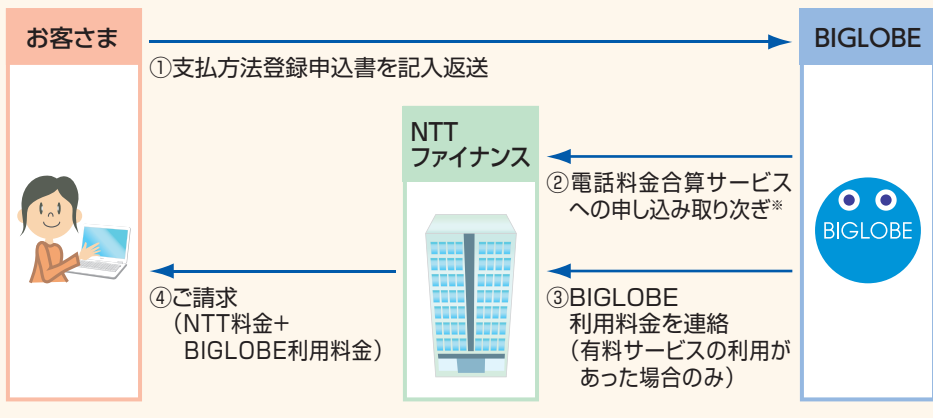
お客さま

①支払方法登録申込書を記入返送

BIGLOBE

NTT
ファイナンス

②電話料金合算サービスへの申し込み取り次ぎ※

BIGLOBE

③BIGLOBE
利用料金を連絡
（有料サービスの利用があった場合のみ）

④ご請求
（NTT料金＋
BIGLOBE利用料金）